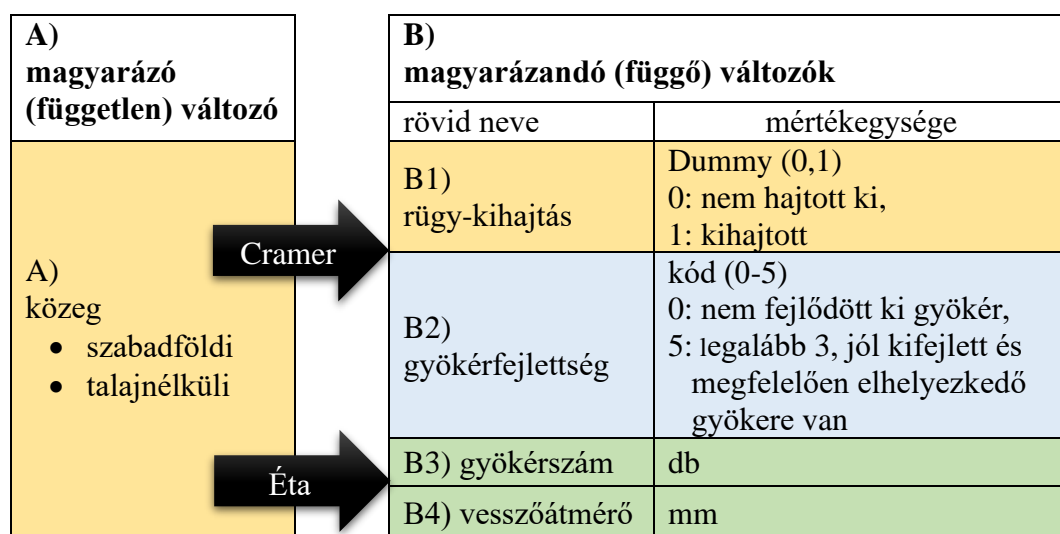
| A) magyarázó (független) változó |
|---|
| A) közeg<br>• szabadföldi<br>• talajnélküli |

Cramer

Éta

| B) magyarázandó (függő) változók | |
|---|---|
| rövid neve | mértékegysége |
| B1) rügy-kihajtás | Dummy (0,1)<br>0: nem hajtott ki,<br>1: kihajtott |
| B2) gyökérfejlettség | kód (0-5)<br>0: nem fejlődött ki gyökér,<br>5: legalább 3, jól kifejlett és megfelelően elhelyezkedő gyökere van |
| B3) gyökérszám | db |
| B4) vesszőátmérő | mm |